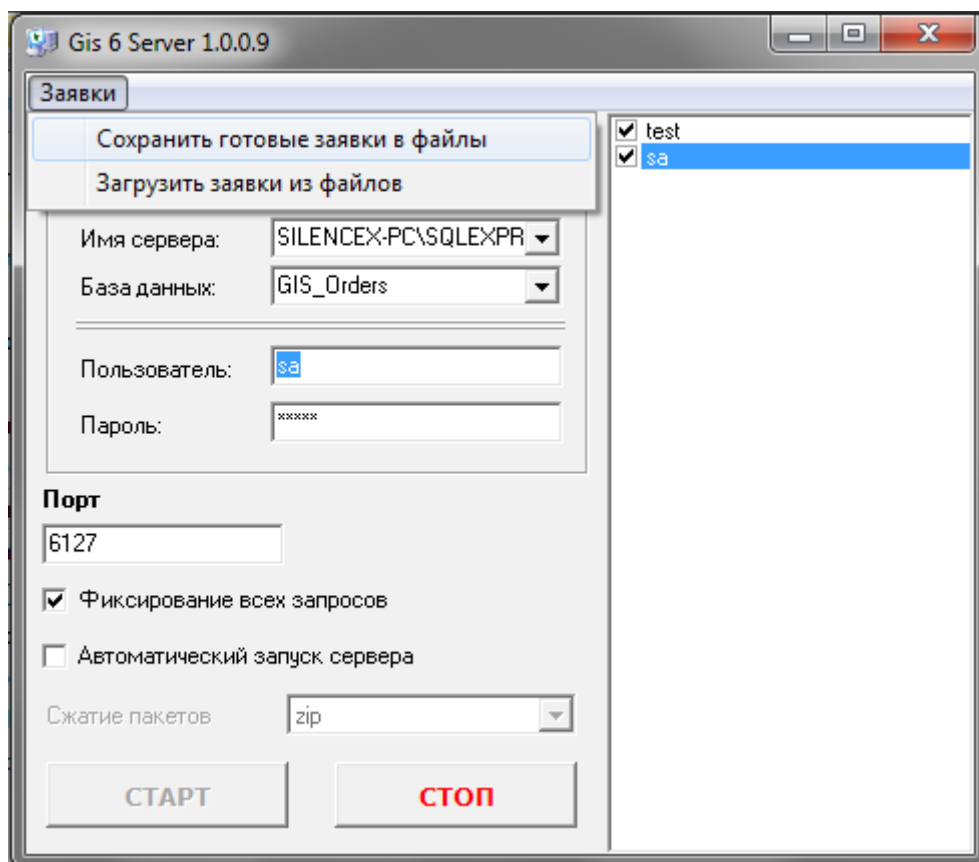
Gis 6 Server 1.0.0.9

Заявки

Сохранить готовые заявки в файлы

Загрузить заявки из файлов

test
sa

Имя сервера: SILENCEX-PC\SQLEXPR

База данных: GIS_Orders

Пользователь: sa

Пароль: *****

Порт

6127

Фиксирование всех запросов

Автоматический запуск сервера

Сжатие пакетов zip

СТАРТ

СТОП